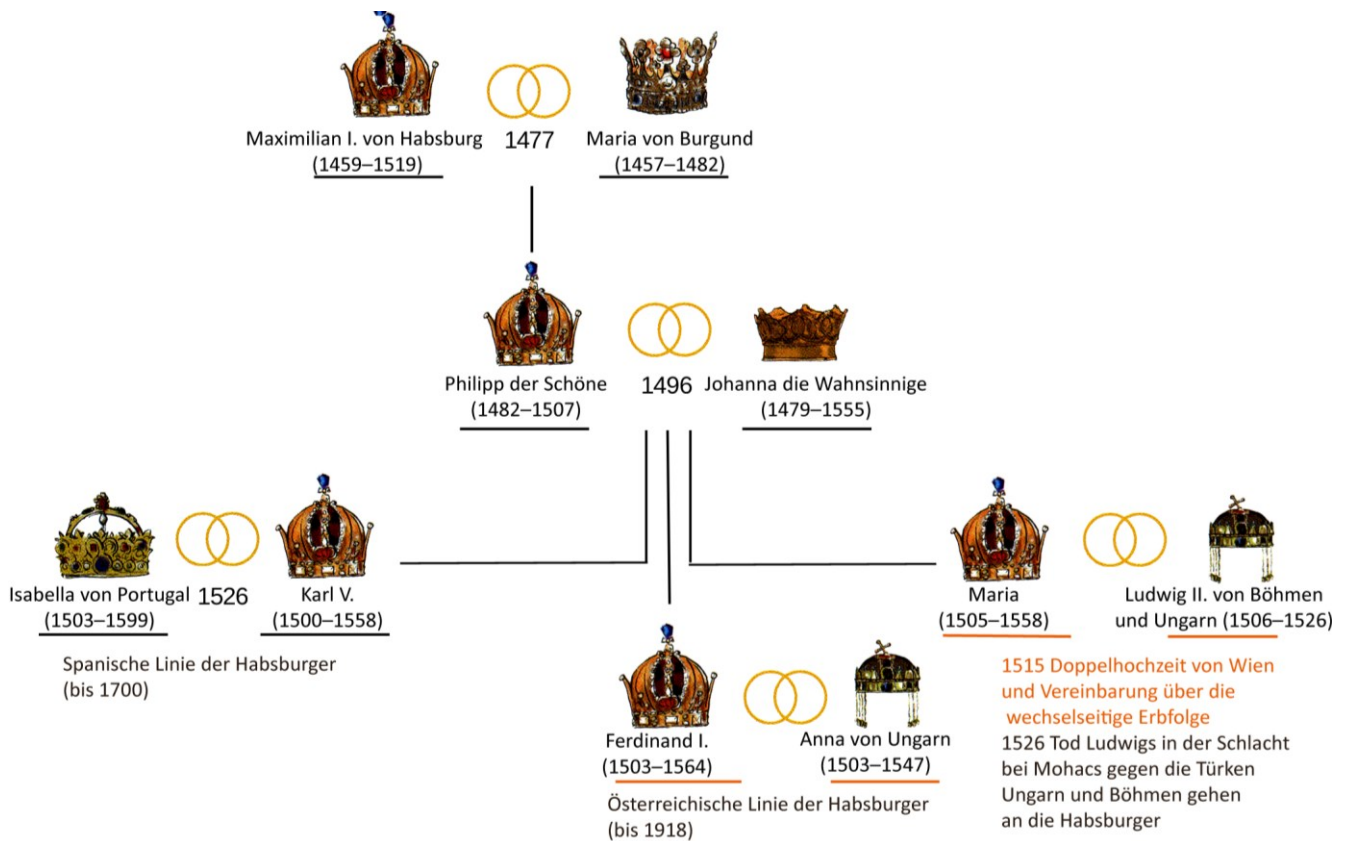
Maximilian I. von Habsburg (1459–1519)

1477

Maria von Burgund (1457–1482)

Philipp der Schöne (1482–1507)

1496

Johanna die Wahnsinnige (1479–1555)

Isabella von Portugal (1503–1599)

1526

Karl V. (1500–1558)

Spanische Linie der Habsburger (bis 1700)

Maria (1505–1558)

Ludwig II. von Böhmen und Ungarn (1506–1526)

1515 Doppelhochzeit von Wien und Vereinbarung über die wechselseitige Erbfolge

1526 Tod Ludwigs in der Schlacht bei Mohacs gegen die Türken Ungarn und Böhmen gehen an die Habsburger

Ferdinand I. (1503–1564)

Anna von Ungarn (1503–1547)

Österreichische Linie der Habsburger (bis 1918)